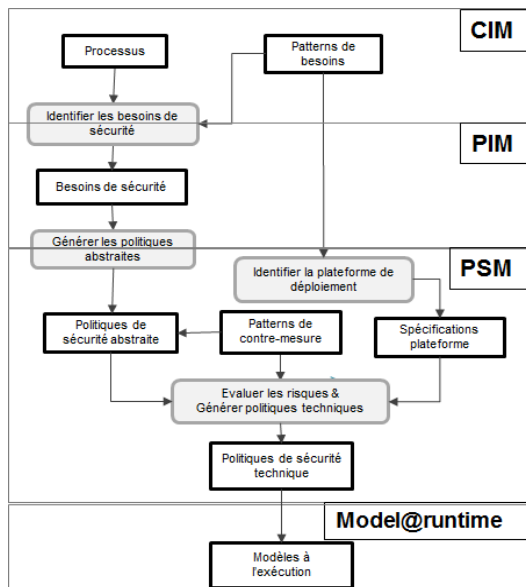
CIM

Processus

Patterns de besoins

Identifier les besoins de sécurité

PIM

Besoins de sécurité

Générer les politiques abstraites

PSM

Identifier la plateforme de déploiement

Politiques de sécurité abstraite

Patterns de contre-mesure

Spécifications plateforme

Evaluer les risques & Générer politiques techniques

Politiques de sécurité technique

Model@runtime

Modèles à l'exécution